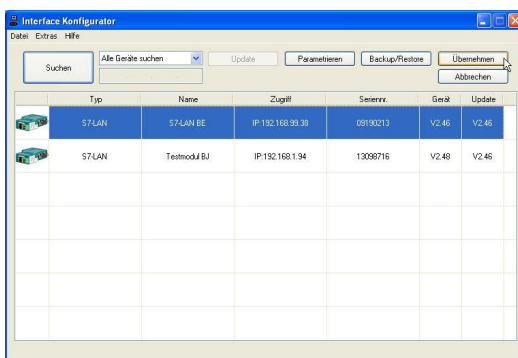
Interface Konfigurator

Datei Extras Hilfe

Suchen

Alle Geräte suchen

Update

Parametrieren

Backup/Restore

Übernehmen

Abbrechen

| | Typ | Name | Zugriff | Seriennr. | Gerät | Update |
|---|---|---|---|---|---|---|
| | S7-LAN | S7-LAN BE | IP:192.168.99.38 | 09190213 | V2.46 | V2.46 |
| | S7-LAN | Testmodul BJ | IP:192.168.1.94 | 13098716 | V2.48 | V2.46 |